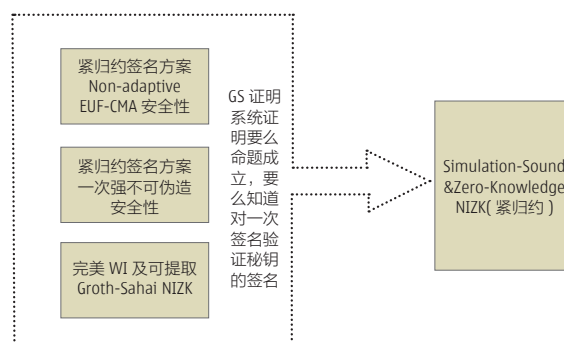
紧归约签名方案
Non-adaptive
EUF-CMA 安全性

紧归约签名方案
一次强不可伪造
安全性

完美 WI 及可提取
Groth-Sahai NIZK

GS 证明系统证明要么命题成立，要么知道对一次签名验证秘钥的签名

Simulation-Sound
&Zero-Knowledge
NIZK( 紧归约 )